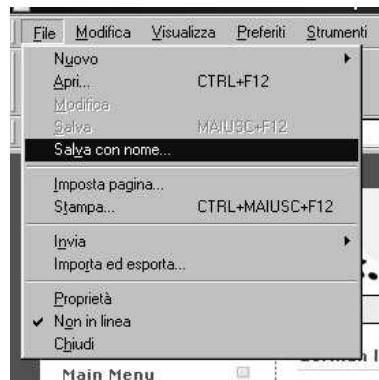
File Modifica Visualizza Preferiti Strumenti

Nuovo
Apri... CTRL+F12
Modifica
Salva MAIUSC+F12
Salva con nome...
Imposta pagina...
Stampa... CTRL+MAIUSC+F12
Invia
Importa ed esporta...
Proprietà
✔ Non in linea
Chiudi

Main Menu